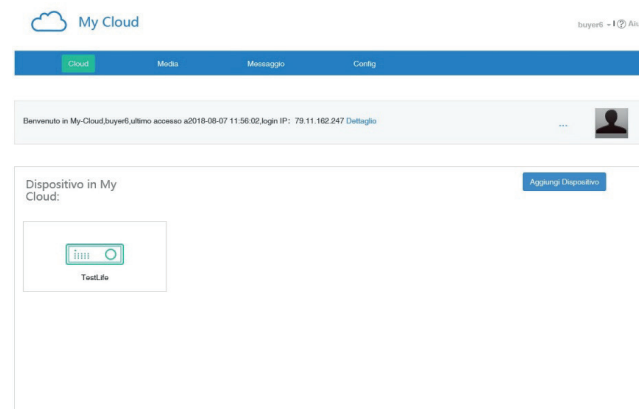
My Cloud

buyer6 - | ⓘ Ai

Cloud Media Messaggio Config

Benvenuto in My-Cloud,buyer6,ultimo accesso a2018-08-07 11:56:02,login IP: 79.11.162.247 Dettaglio

...

Dispositivo in My Cloud:

Aggiungi Dispositivo

TestLife